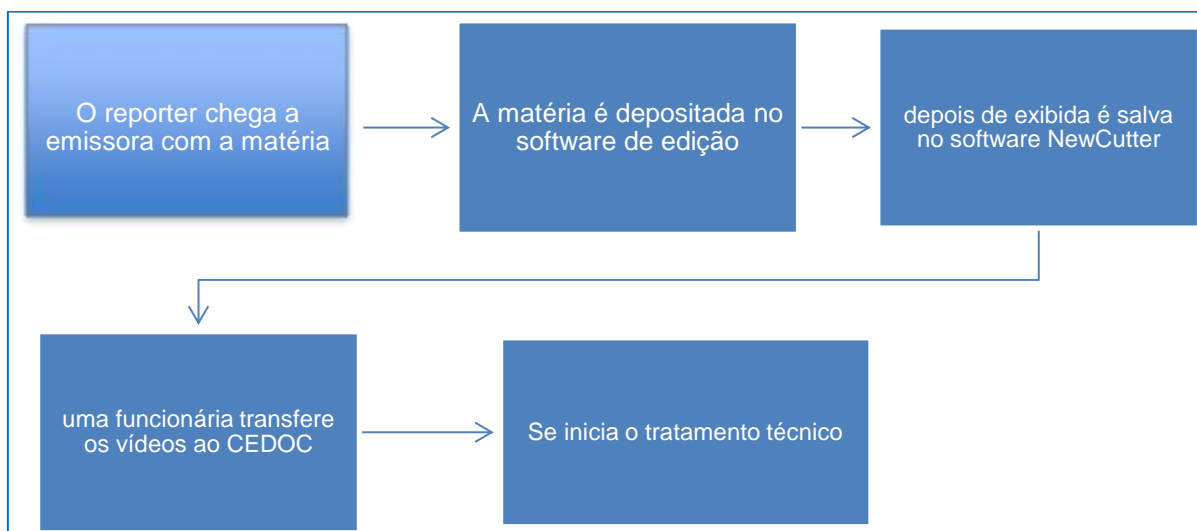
O reporter chega a emissora com a matéria

A matéria é depositada no software de edição

depois de exibida é salva no software NewCutter

uma funcionária transfere os vídeos ao CEDOC

Se inicia o tratamento técnico